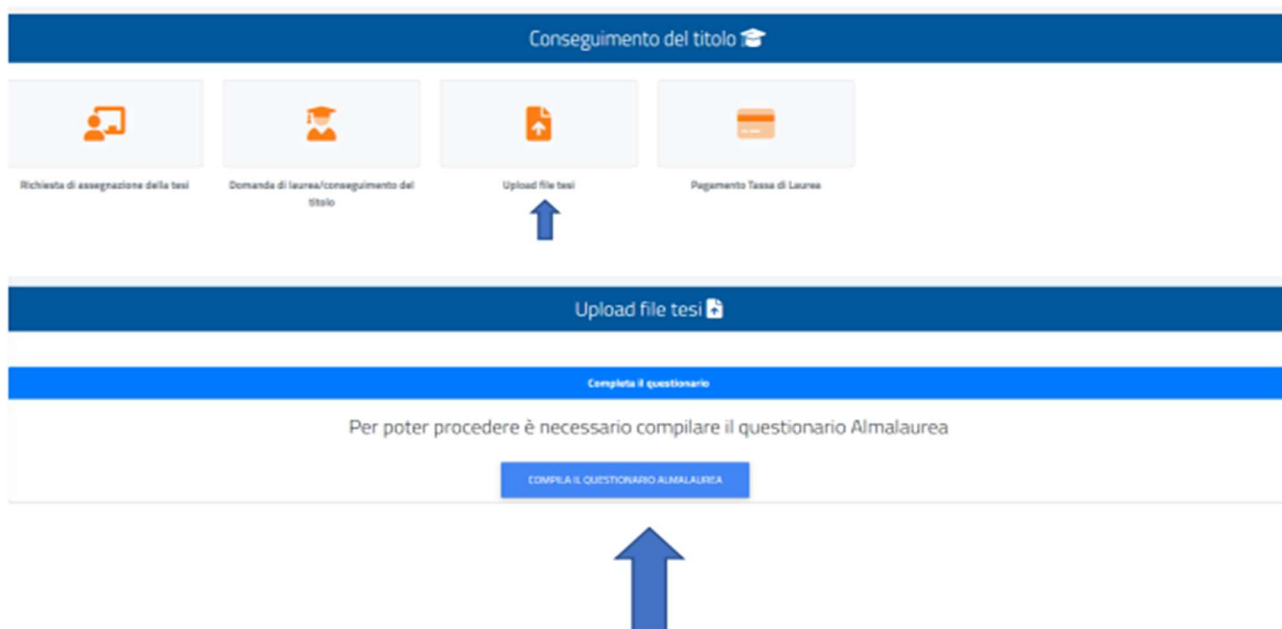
Conseguimento del titolo

Richiesta di assegnazione della tesi

Domanda di laurea/conseguimento del titolo

Upload file tesi

Pagamento Tassa di Laurea

Upload file tesi

Completa il questionario

Per poter procedere è necessario compilare il questionario Almalaurea

COMPILA IL QUESTIONARIO ALMALAUREA